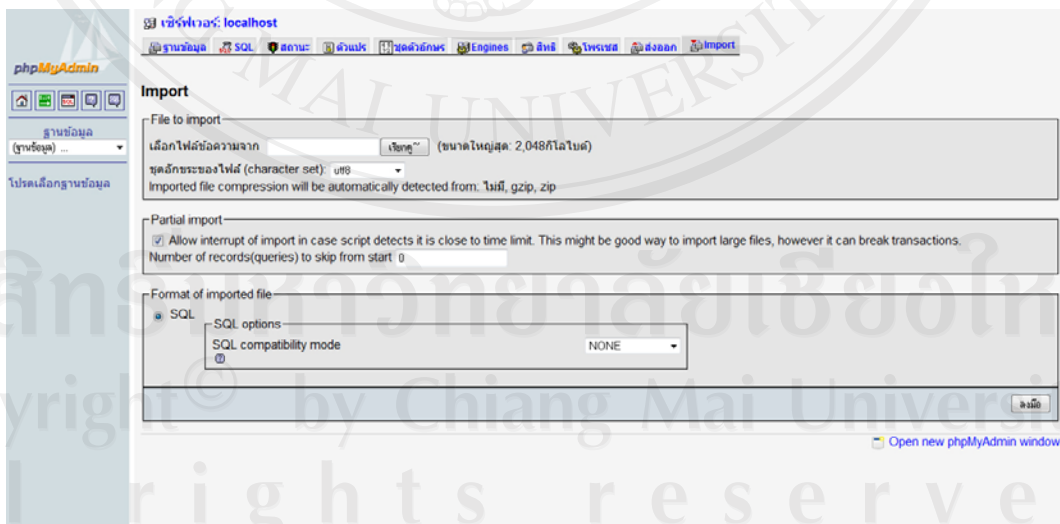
เซิร์ฟเวอร์: localhost

ฐานข้อมูล SQL สถานะ ตัวแปร ชุดตัวอักษร Engines สิทธิ โพรเซส ส่งออก Import

phpMyAdmin

ฐานข้อมูล
(ฐานข้อมูล) ...

โปรดเลือกฐานข้อมูล

Import

File to import

เลือกไฟล์ข้อความจาก เรียกดู... (ขนาดใหญ่สุด: 2,048กิโลไบต์)

ชุดอักขระของไฟล์ (character set): utf8

Imported file compression will be automatically detected from: ไม่มี, gzip, zip

Partial import

Allow interrupt of import in case script detects it is close to time limit. This might be good way to import large files, however it can break transactions.

Number of records(queries) to skip from start 0

Format of imported file

SQL

SQL options

SQL compatibility mode NONE

ลงมือ

Open new phpMyAdmin window

ลิขสิทธิ์มหาวิทยาลัยเชียงใหม่
Copyright© by Chiang Mai University
All rights reserved